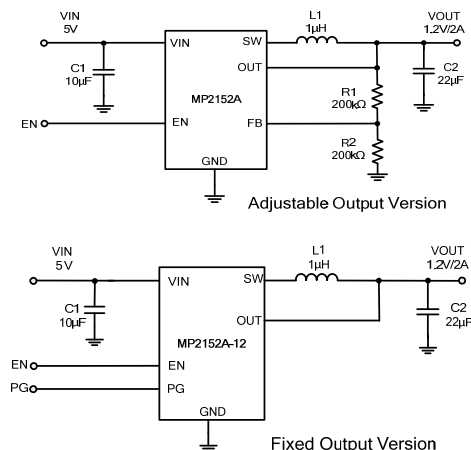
VIN
5V
VIN
SW
L1
1µH
VOUT
1.2V/2A
C1
10µF
OUT
MP2152A
R1
200kΩ
C2
22µF
EN
EN
FB
R2
200kΩ
GND
Adjustable Output Version

VIN
5V
VIN
SW
L1
1µH
VOUT
1.2V/2A
C1
10µF
OUT
C2
22µF
MP2152A-12
EN
EN
PG
PG
GND
Fixed Output Version